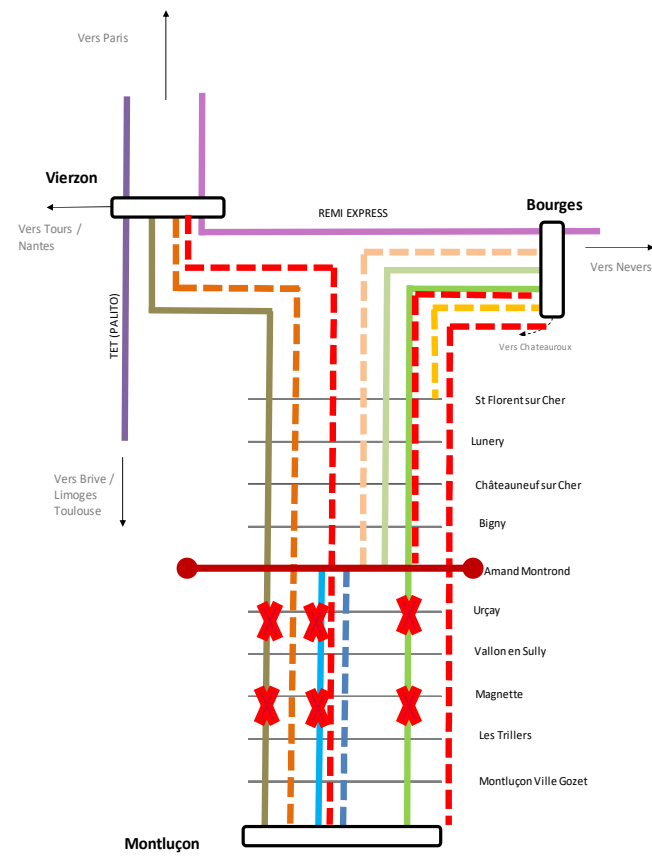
Vers Paris

Vierzon

Vers Tours / Nantes

REMI EXPRESS

Bourges

Vers Nevers

Vers Chateauroux

TET (PALITO)

St Florent sur Cher

Lunery

Châteauneuf sur Cher

Bigny

Vers Brive / Limoges Toulouse

Amand Montrond

Urçay

Vallon en Sully

Magnette

Les Trillers

Montluçon Ville Gozet

Montluçon